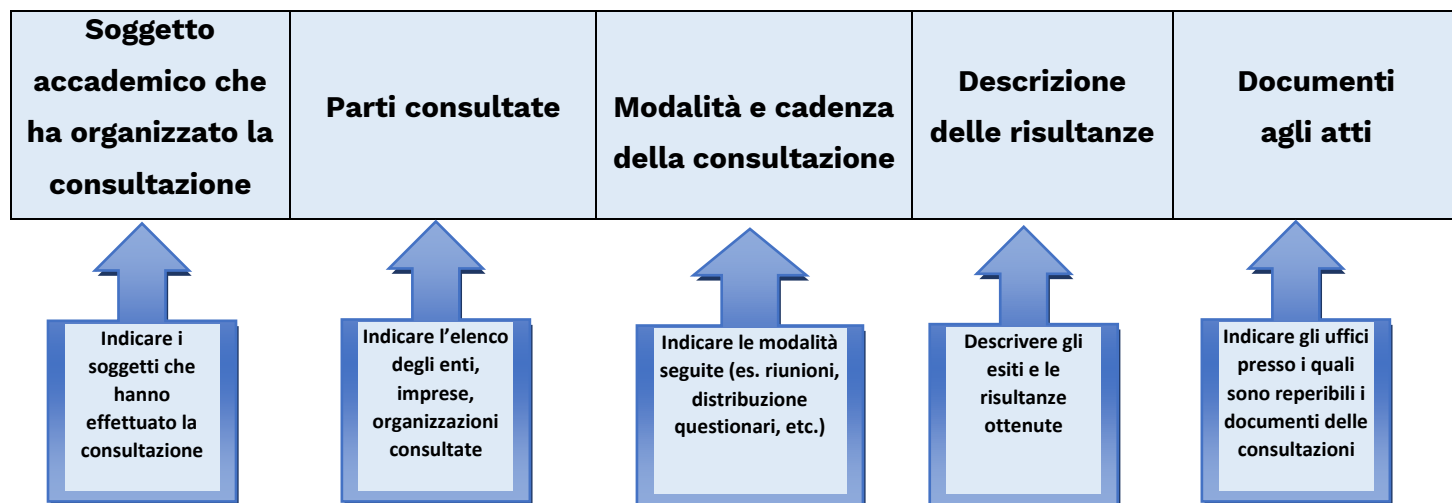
| Soggetto accademico che ha organizzato la consultazione | Parti consultate | Modalità e cadenza della consultazione | Descrizione delle risultanze | Documenti agli atti |
|---|---|---|---|---|

Indicare i soggetti che hanno effettuato la consultazione

Indicare l'elenco degli enti, imprese, organizzazioni consultate

Indicare le modalità seguite (es. riunioni, distribuzione questionari, etc.)

Descrivere gli esiti e le risultanze ottenute

Indicare gli uffici presso i quali sono reperibili i documenti delle consultazioni